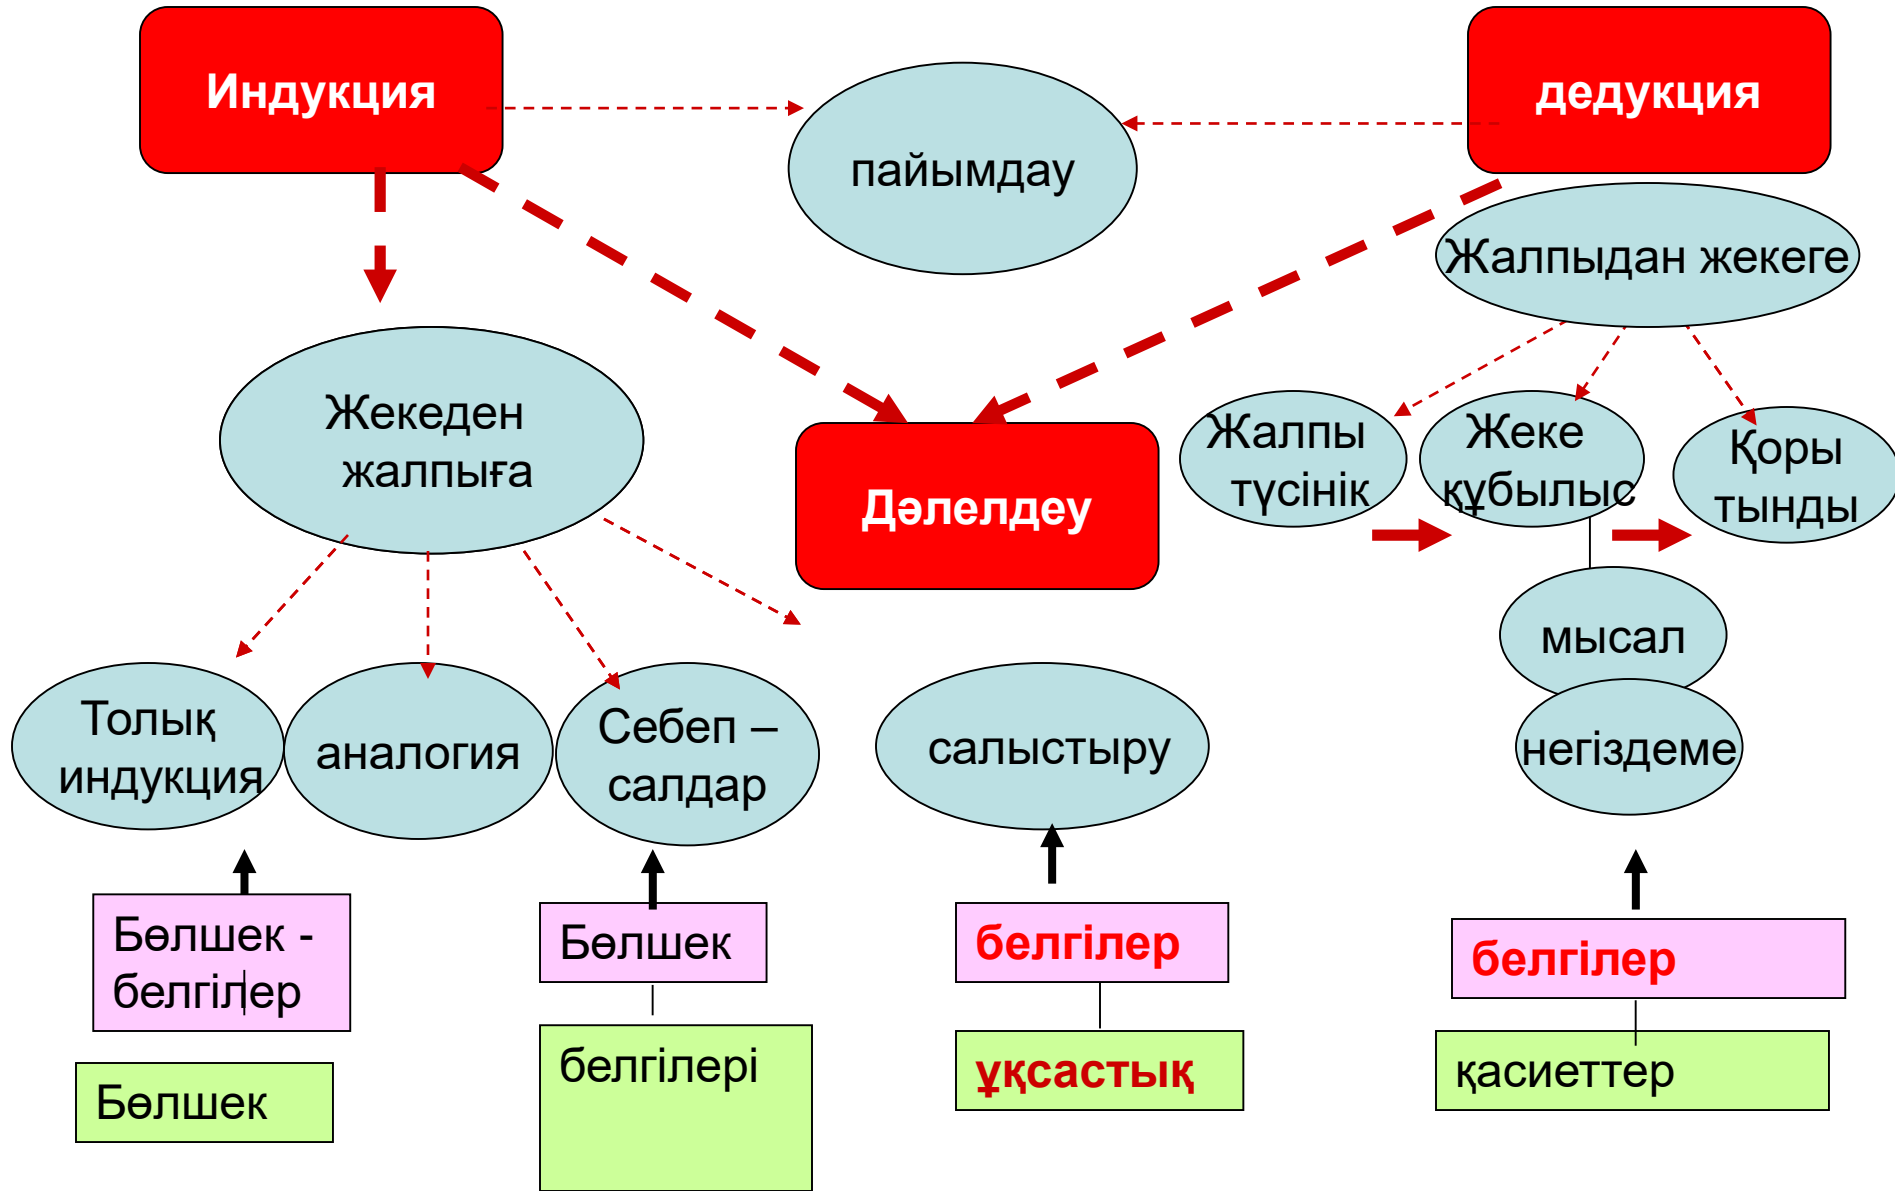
Индукция

пайымдау

дедукция

Жалпыдан жекеге

Жекеден жалпыға

Дәлелдеу

Жалпы түсінік

Жеке құбылыс

Қоры тынды

мысал

негіздеме

Толық индукция

аналогия

Себеп – салдар

салыстыру

Бөлшек - белгілер

Бөлшек

Бөлшек

белгілері

белгілер

ұқсастық

белгілер

қасиеттер